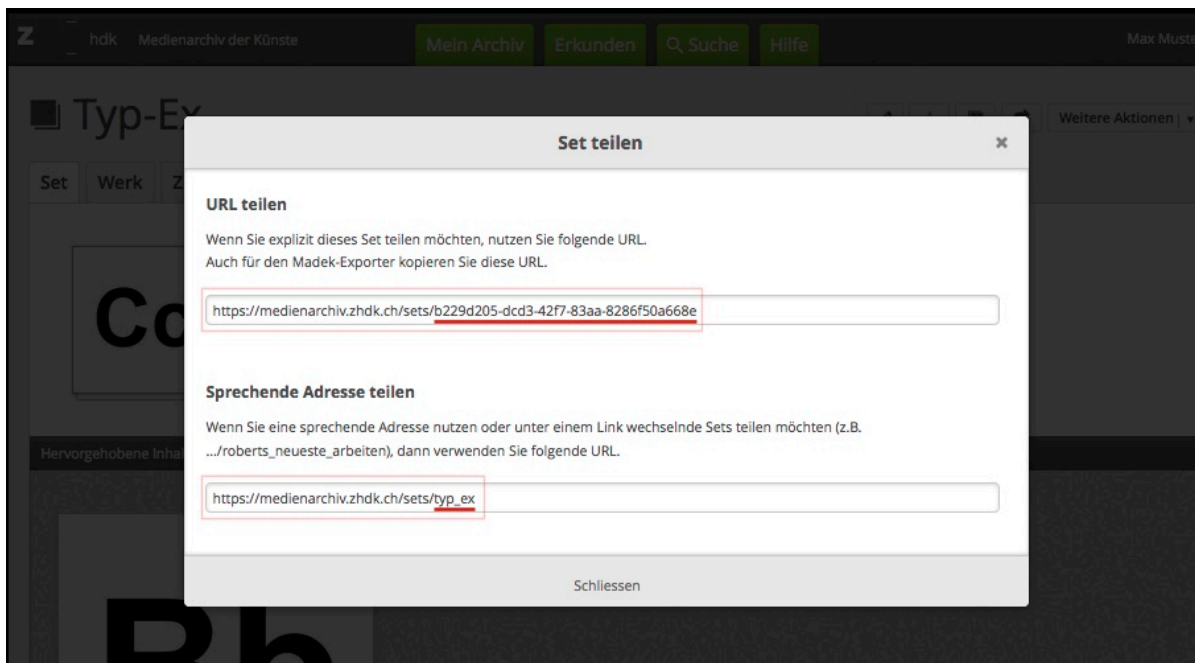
Z hdk Medienarchiv der Künste

Mein Archiv Erkunden Suche Hilfe

Max Muste

Typ-Ex

Weitere Aktionen

Set Werk Z

Co

Hervorgehobene Inha

Rb

Set teilen

×

URL teilen

Wenn Sie explizit dieses Set teilen möchten, nutzen Sie folgende URL.
Auch für den Madek-Exporter kopieren Sie diese URL.

https://medienarchiv.zhdk.ch/sets/b229d205-dcd3-42f7-83aa-8286f50a668e

Sprechende Adresse teilen

Wenn Sie eine sprechende Adresse nutzen oder unter einem Link wechselnde Sets teilen möchten (z.B. .../roberts_neueste_arbeiten), dann verwenden Sie folgende URL.

https://medienarchiv.zhdk.ch/sets/typ_ex

Schliessen